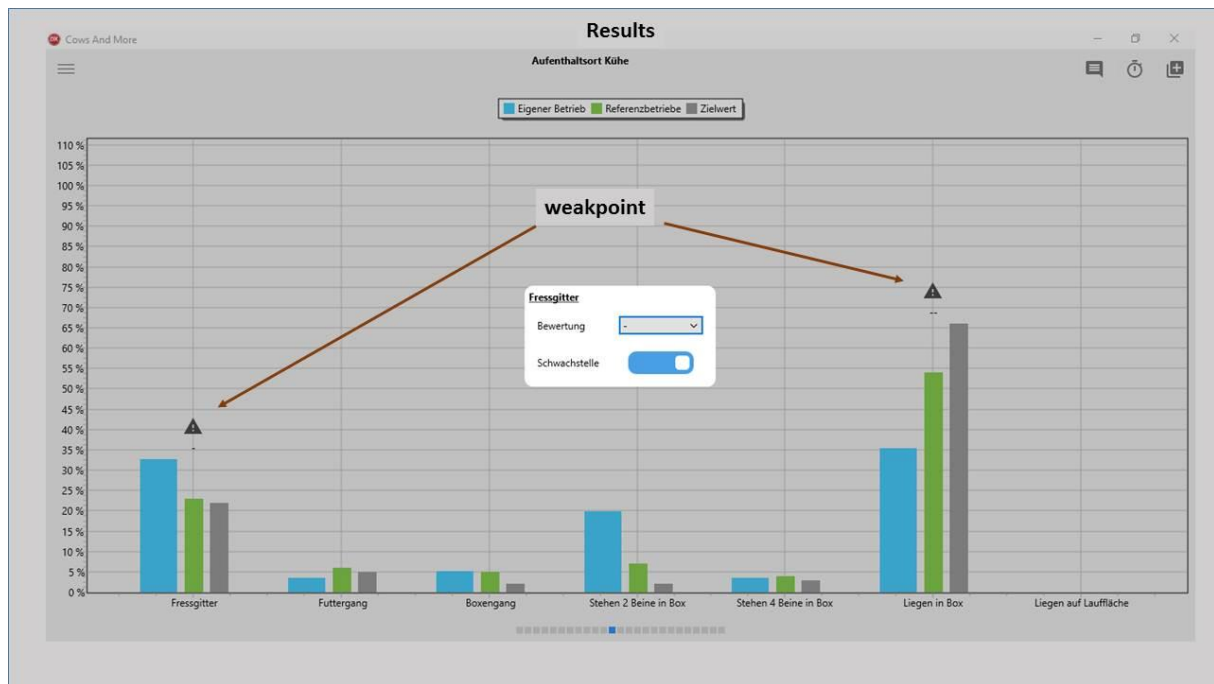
Results

Cows And More

Aufenthaltsort Kühe

Eigener Betrieb
Referenzbetriebe
Zielwert

110 %
105 %
100 %
95 %
90 %
85 %
80 %
75 %
70 %
65 %
60 %
55 %
50 %
45 %
40 %
35 %
30 %
25 %
20 %
15 %
10 %
5 %
0 %

weakpoint

Fressgitter
Bewertung -
Schwachstelle

-
--

Fressgitter
Futtergang
Boxengang
Stehen 2 Beine in Box
Stehen 4 Beine in Box
Liegen in Box
Liegen auf Lauffläche